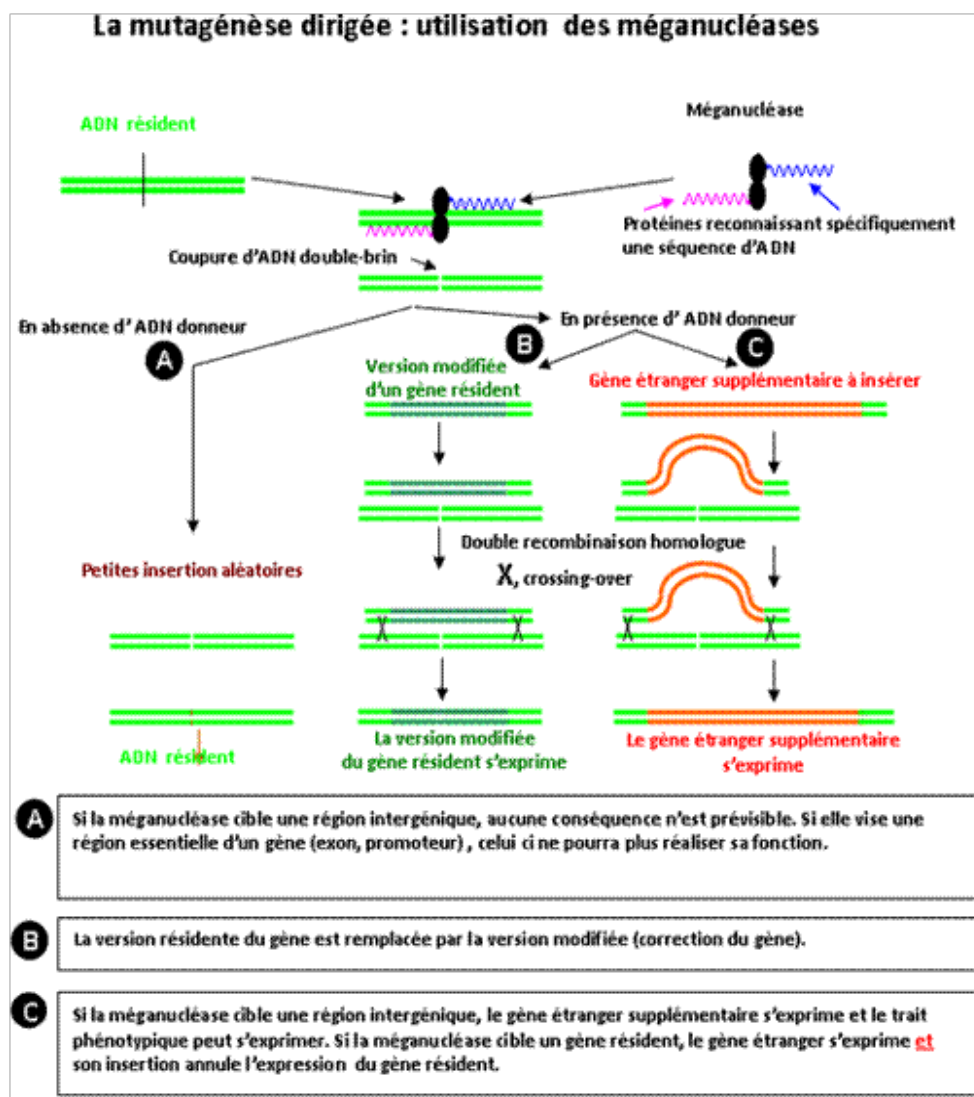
La mutagénèse dirigée : utilisation des méganucléases

ADN résident

Méganucléase

Protéines reconnaissant spécifiquement une séquence d'ADN

Coupure d'ADN double-brin

En absence d' ADN donneur

A

En présence d' ADN donneur

B

C

Version modifiée d'un gène résident

Gène étranger supplémentaire à insérer

Double recombinaison homologue

X, crossing-over

Petites insertion aléatoires

ADN résident

La version modifiée du gène résident s'exprime

Le gène étranger supplémentaire s'exprime

A Si la méganucléase cible une région intergénique, aucune conséquence n'est prévisible. Si elle vise une région essentielle d'un gène (exon, promoteur) , celui ci ne pourra plus réaliser sa fonction.

B La version résidente du gène est remplacée par la version modifiée (correction du gène).

C Si la méganucléase cible une région intergénique, le gène étranger supplémentaire s'exprime et le trait phénotypique peut s'exprimer. Si la méganucléase cible un gène résident, le gène étranger s'exprime et son insertion annule l'expression du gène résident.